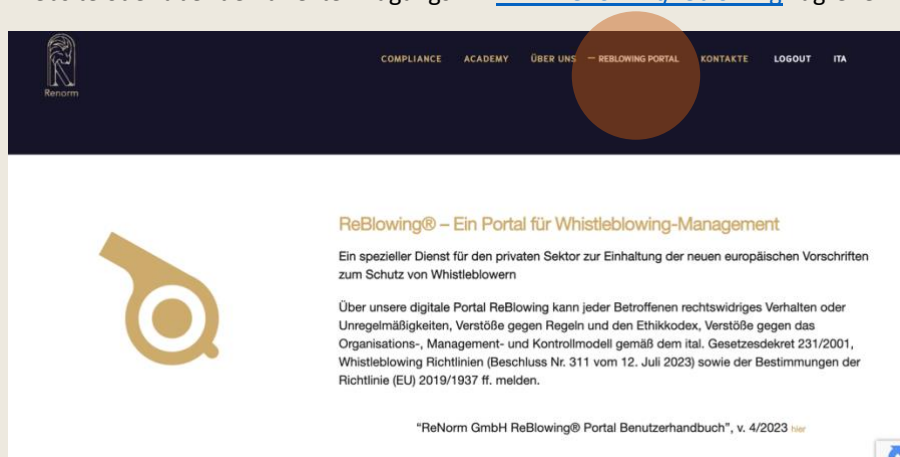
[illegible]

Renorm

COMPLIANCE ACADEMY ÜBER UNS — REBLOWING PORTAL KONTAKTE LOGOUT ITA

ReBlowing® – Ein Portal für Whistleblowing-Management

Ein spezieller Dienst für den privaten Sektor zur Einhaltung der neuen europäischen Vorschriften zum Schutz von Whistleblowern

Über unsere digitale Portal ReBlowing kann jeder Betroffenen rechtswidriges Verhalten oder Unregelmäßigkeiten, Verstöße gegen Regeln und den Ethikkodex, Verstöße gegen das Organisations-, Management- und Kontrollmodell gemäß dem ital. Gesetzesdekret 231/2001, Whistleblowing Richtlinien (Beschluss Nr. 311 vom 12. Juli 2023) sowie der Bestimmungen der Richtlinie (EU) 2019/1937 ff. melden.

"ReNorm GmbH ReBlowing® Portal Benutzerhandbuch", v. 4/2023 hier